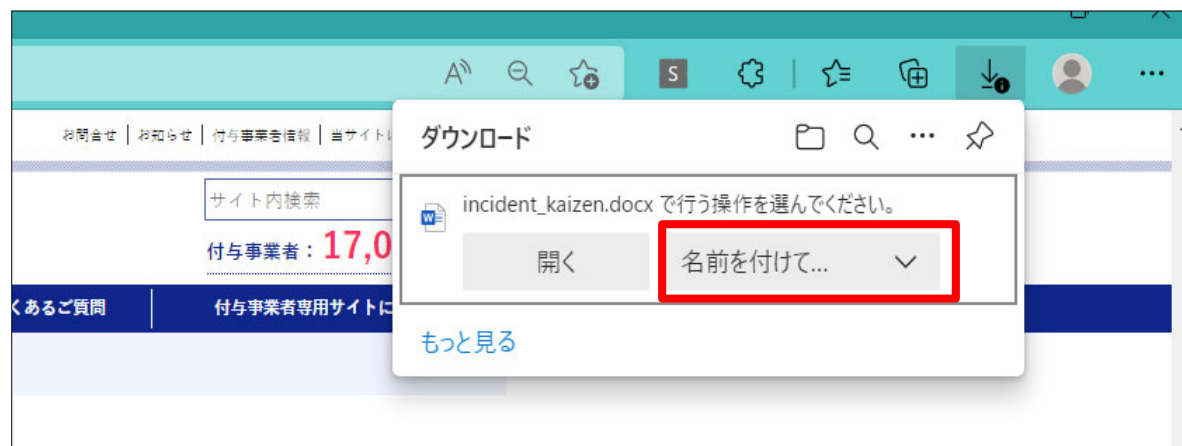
A
S
お問合せ | お知らせ | 付与事業者情報 | 当サイト
サイト内検索
付与事業者：17,0
くあるご質問
付与事業者専用サイトに
ダウンロード
incident_kaizen.docx で行う操作を選んでください。
開く
名前を付けて...
もっと見る